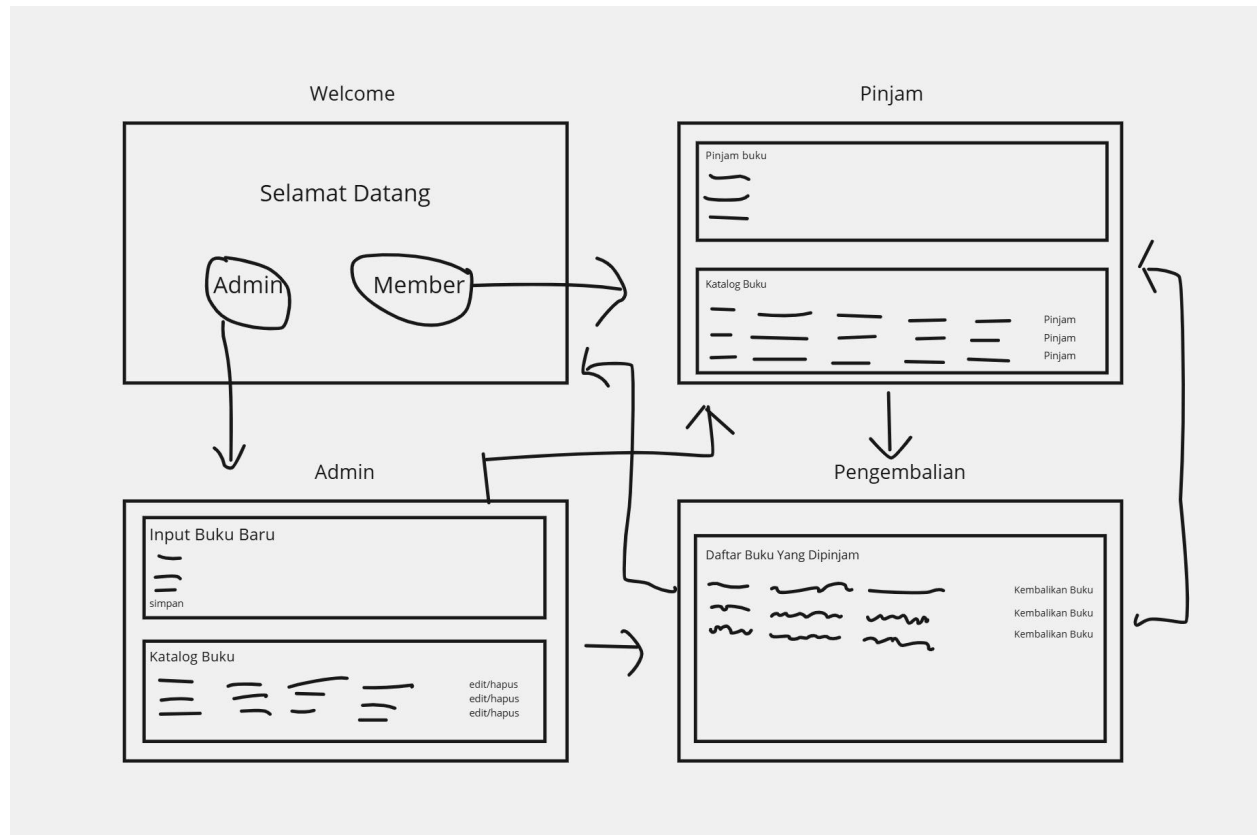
Welcome

Selamat Datang

Admin

Member

Pinjam

Pinjam buku

Katalog Buku

Pinjam
Pinjam
Pinjam

Admin

Input Buku Baru

simpan

Katalog Buku

edit/hapus
edit/hapus
edit/hapus

Pengembalian

Daftar Buku Yang Dipinjam

Kembalikan Buku
Kembalikan Buku
Kembalikan Buku